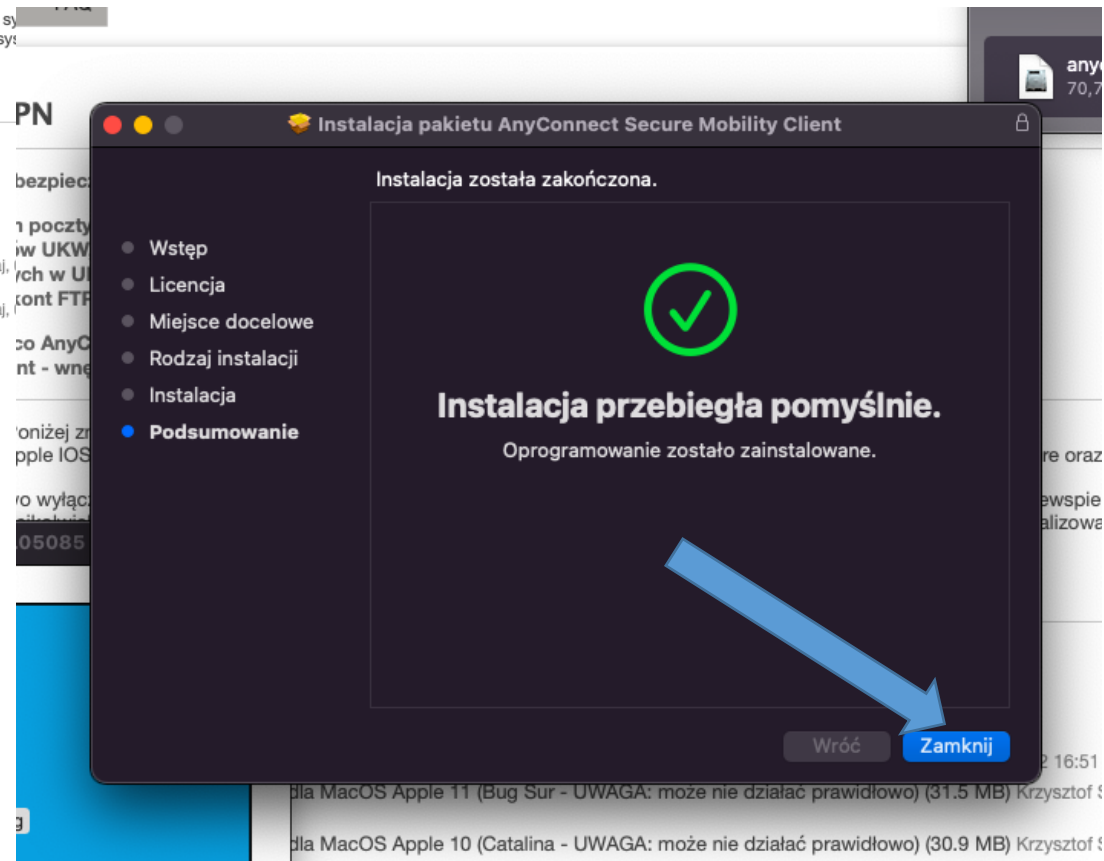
FAQ
sy
sys

PN
bezpiec
n poczty
ów UKW
j,
ych w U
kont FTP
j,
co AnyC
nt - wnę
poniżej zr
pple IOS
wo wyłącz
05085
g

anyc
70,7

Instalacja pakietu AnyConnect Secure Mobility Client

Instalacja została zakończona.

Wstęp
Licencja
Miejsce docelowe
Rodzaj instalacji
Instalacja
Podsumowanie

Instalacja przebiegła pomyślnie.
Oprogramowanie zostało zainstalowane.

Wróć
Zamknij

re oraz
ewspie
alizowa
2 16:51

dla MacOS Apple 11 (Bug Sur - UWAGA: może nie działać prawidłowo) (31.5 MB) Krzysztof S
dla MacOS Apple 10 (Catalina - UWAGA: może nie działać prawidłowo) (30.9 MB) Krzysztof S